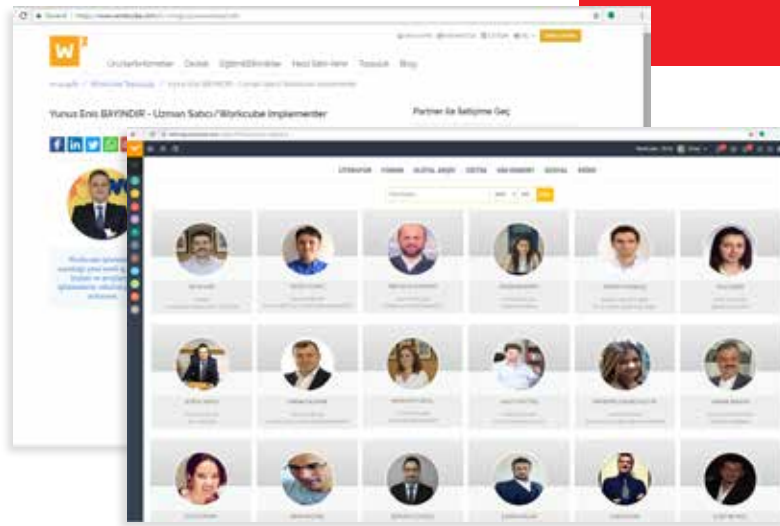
Ürünler&Hizmetler Destek Eğitim&Etkinlikler Nasıl Satın Alınır Topluluk Blog

Yunus Enis BAYINDIR - Uzman Satıcı / Workcube Implementer

Partner ile İletişime Geç

LİTERATÜR FORUM DİJİTAL ARŞİV CEPTE ANA SAYFA SOSYAL VİDEO